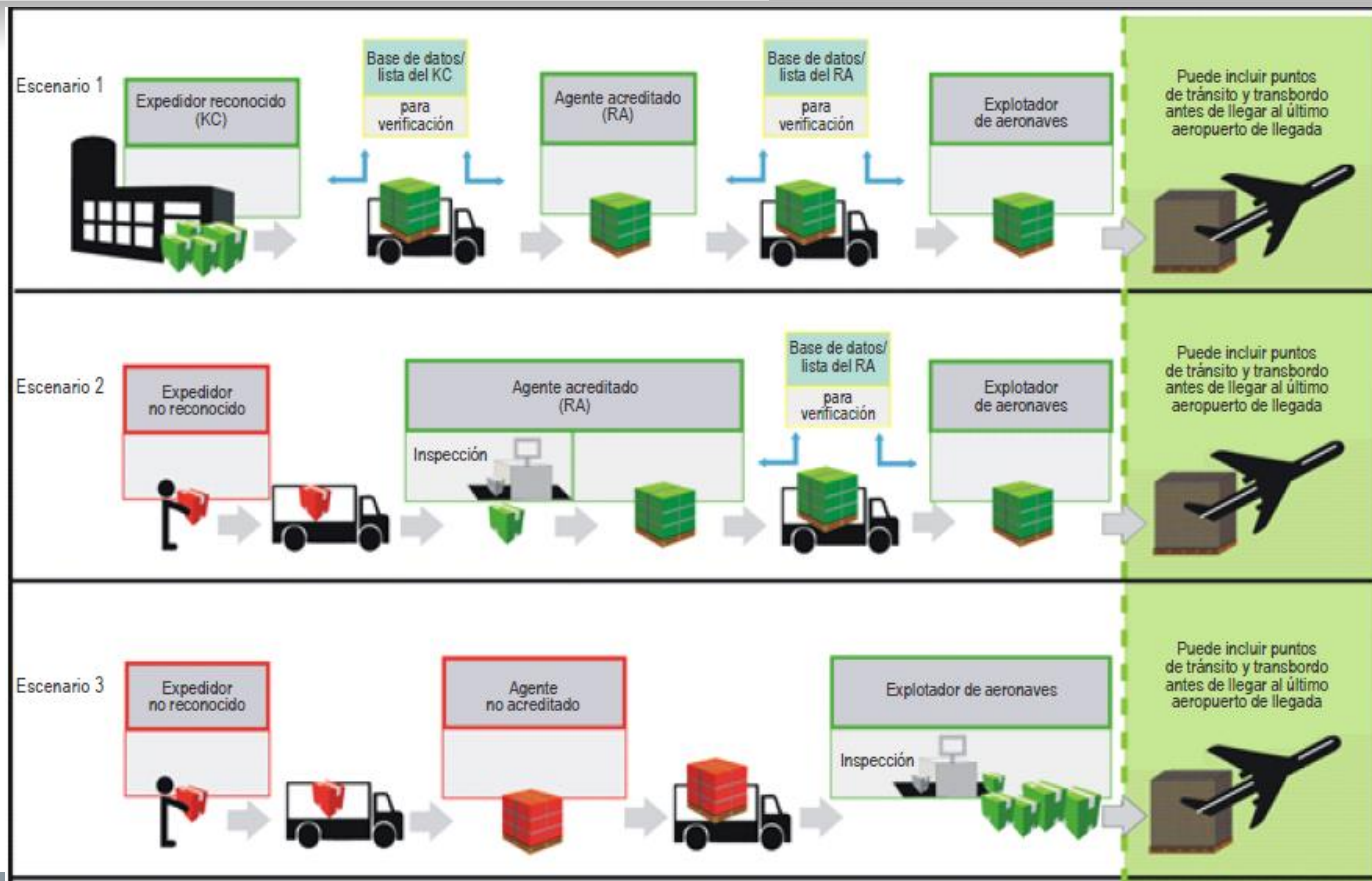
Escenario 1

Expedidor reconocido (KC)

Base de datos/ lista del KC

para verificación

Agente acreditado (RA)

Base de datos/ lista del RA

para verificación

Explotador de aeronaves

Puede incluir puntos de tránsito y transbordo antes de llegar al último aeropuerto de llegada

Escenario 2

Expedidor no reconocido

Agente acreditado (RA)

Inspección

Base de datos/ lista del RA

para verificación

Explotador de aeronaves

Puede incluir puntos de tránsito y transbordo antes de llegar al último aeropuerto de llegada

Escenario 3

Expedidor no reconocido

Agente no acreditado

Explotador de aeronaves

Inspección

Puede incluir puntos de tránsito y transbordo antes de llegar al último aeropuerto de llegada